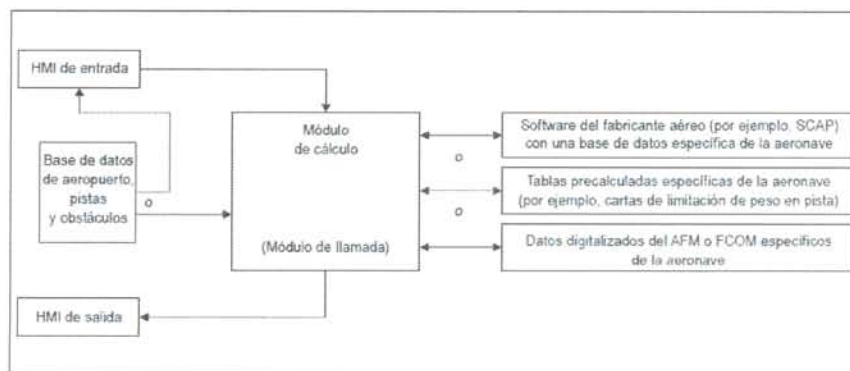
HMI de entrada

Base de datos de aeropuerto, pistas y obstáculos

o

Módulo de cálculo

(Módulo de llamada)

o

o

Software del fabricante aéreo (por ejemplo, SCAP) con una base de datos específica de la aeronave

Tablas precalculadas específicas de la aeronave (por ejemplo, cartas de limitación de peso en pista)

Datos digitalizados del AFM o FCOM específicos de la aeronave

HMI de salida